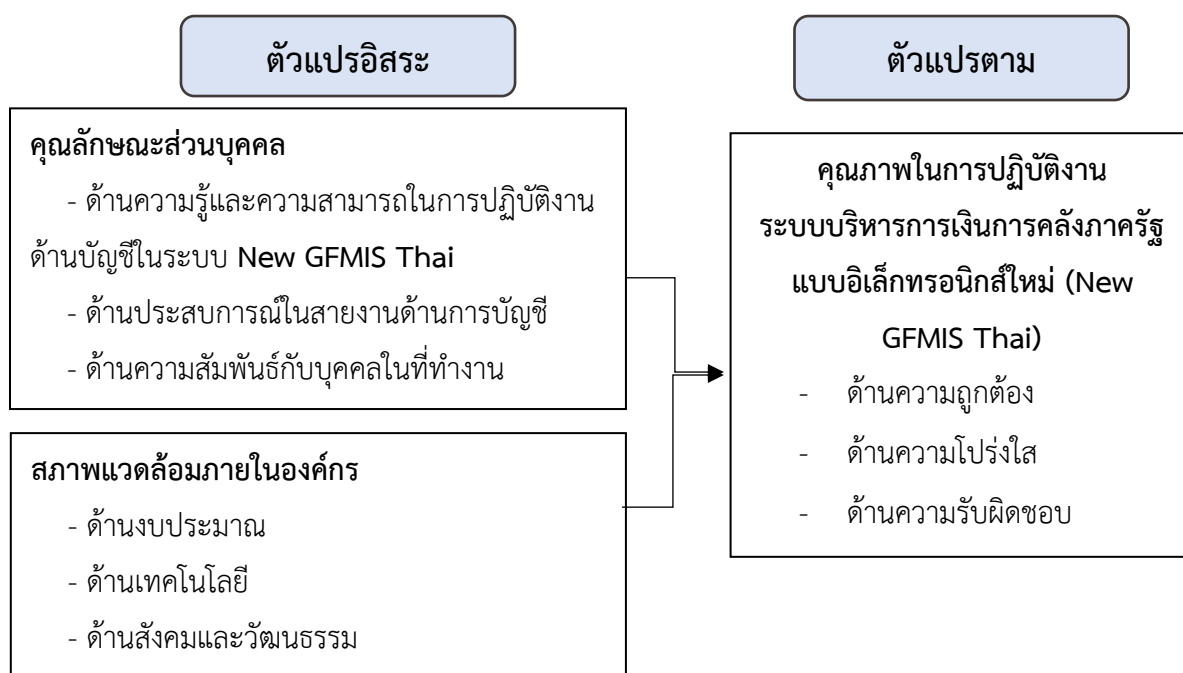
ตัวแปรอิสระ

คุณลักษณะส่วนบุคคล

- ด้านความรู้และความสามารถในการปฏิบัติงานด้านบัญชีในระบบ New GFMIS Thai

- ด้านประสบการณ์ในสายงานด้านการบัญชี

- ด้านความสัมพันธ์กับบุคคลในที่ทำงาน

สภาพแวดล้อมภายในองค์กร

- ด้านงบประมาณ

- ด้านเทคโนโลยี

- ด้านสังคมและวัฒนธรรม

ตัวแปรตาม

คุณภาพในการปฏิบัติงานระบบบริหารการเงินการคลังภาครัฐแบบอิเล็กทรอนิกส์ใหม่ (New GFMIS Thai)

- ด้านความถูกต้อง

- ด้านความโปร่งใส

- ด้านความรับผิดชอบ